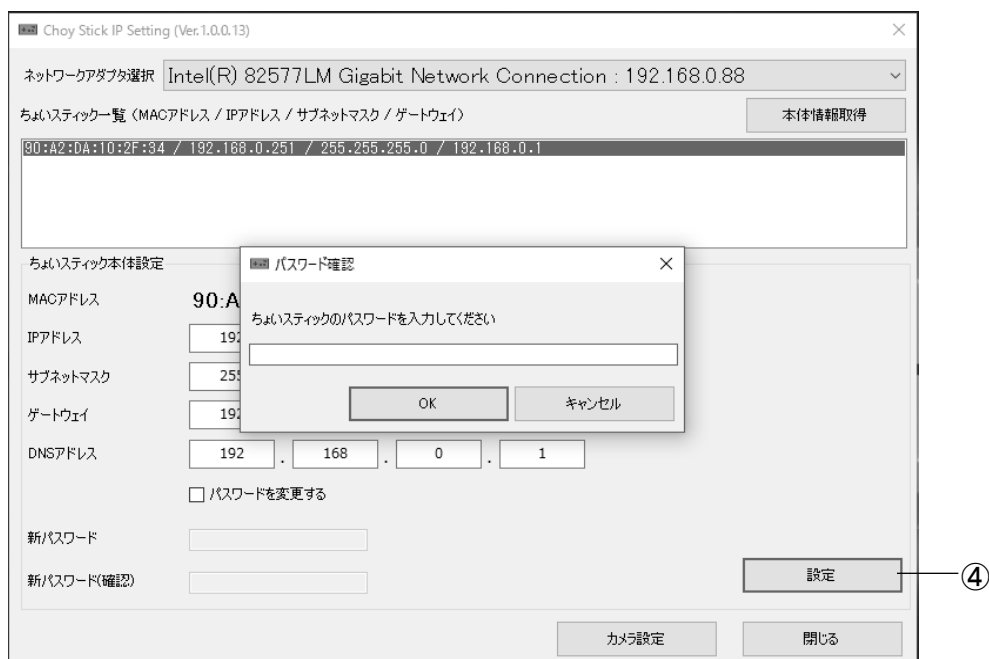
Choy Stick IP Setting (Ver.1.0.0.13)

ネットワークアダプタ選択 Intel(R) 82577LM Gigabit Network Connection : 192.168.0.88

ちょいスティック一覧 (MACアドレス / IPアドレス / サブネットマスク / ゲートウェイ)

本体情報取得

90:A2:DA:10:2F:34 / 192.168.0.251 / 255.255.255.0 / 192.168.0.1

ちょいスティック本体設定

MACアドレス 90:A

IPアドレス 192

サブネットマスク 255

ゲートウェイ 192

DNSアドレス 192 . 168 . 0 . 1

パスワードを変更する

新パスワード

新パスワード(確認)

設定

④

カメラ設定

閉じる

パスワード確認

ちょいスティックのパスワードを入力してください

OK

キャンセル